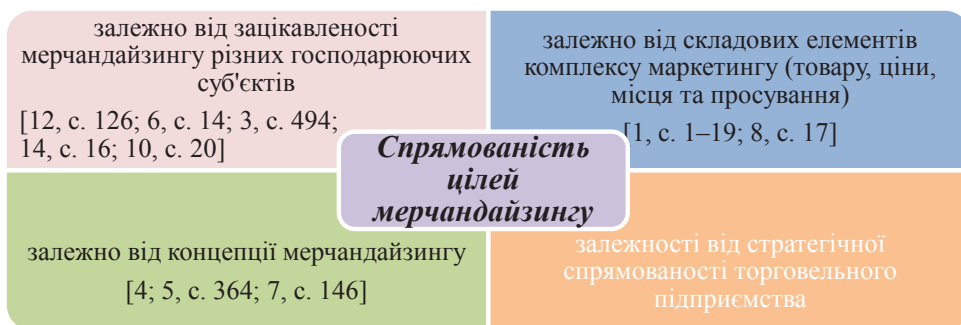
залежно від зацікавленості мерчандайзингу різних господарюючих суб'єктів

[12, с. 126; 6, с. 14; 3, с. 494; 14, с. 16; 10, с. 20]

залежно від складових елементів комплексу маркетингу (товару, ціни, місця та просування)

[1, с. 1–19; 8, с. 17]

Спрямованість цілей мерчандайзингу

залежно від концепції мерчандайзингу

[4; 5, с. 364; 7, с. 146]

залежності від стратегічної спрямованості торговельного підприємства